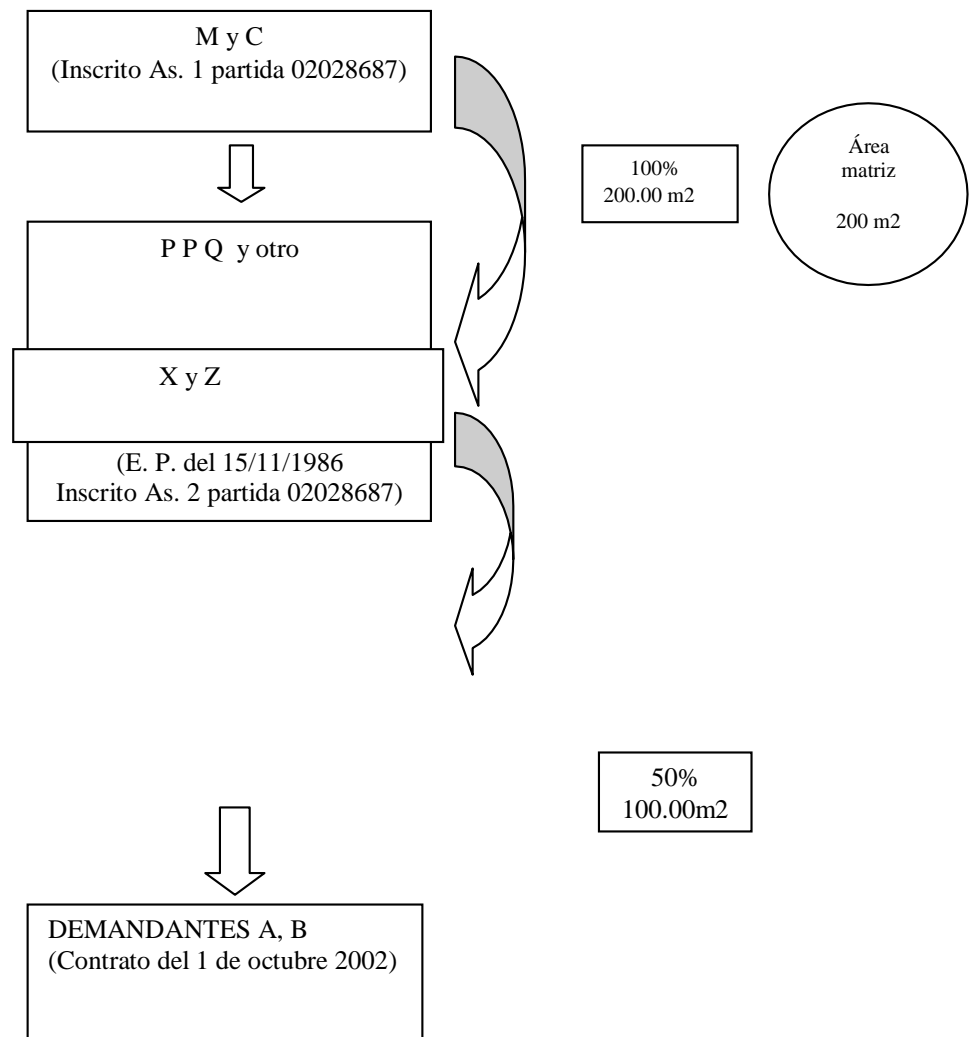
M y C
(Inscrito As. 1 partida 02028687)

100%
200.00 m2

Área
matriz

200 m2

P P Q y otro

X y Z

(E. P. del 15/11/1986
Inscrito As. 2 partida 02028687)

50%
100.00m2

DEMANDANTES A, B
(Contrato del 1 de octubre 2002)